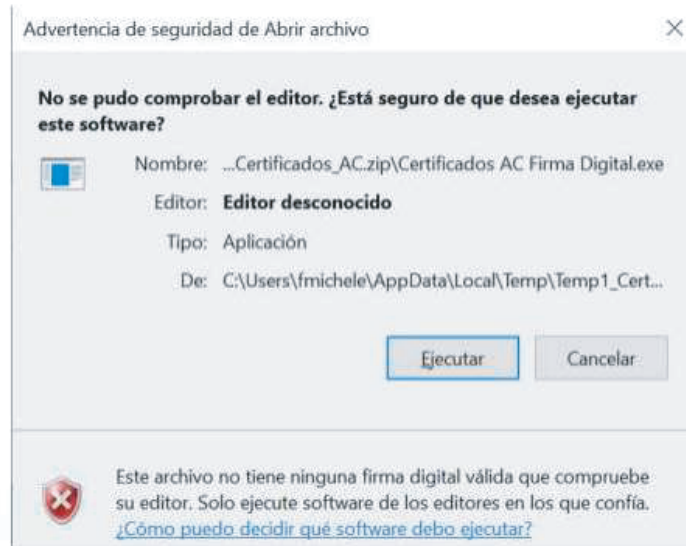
Advertencia de seguridad de Abrir archivo

×

No se pudo comprobar el editor. ¿Está seguro de que desea ejecutar este software?

Nombre: ...Certificados_AC.zip\Certificados AC Firma Digital.exe

Editor: Editor desconocido

Tipo: Aplicación

De: C:\Users\fmichele\AppData\Local\Temp\Temp1_Cert...

Ejecutar

Cancelar

Este archivo no tiene ninguna firma digital válida que compruebe su editor. Solo ejecute software de los editores en los que confía. ¿Cómo puedo decidir qué software debo ejecutar?